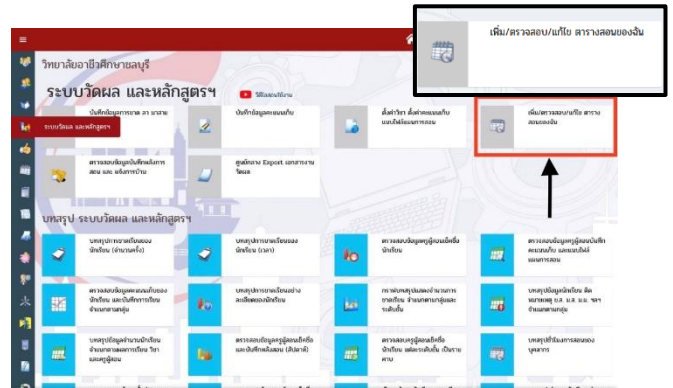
เพิ่ม/ตรวจสอบ/แก้ไข ตารางสอนของฉัน

วิทยาลัยอาชีวศึกษาชลบุรี

ระบบวัดผล และหลักสูตรฯ

วิดีโอแนะนำการใช้งาน

ระบบวัดผล และหลักสูตรฯ

บันทึกข้อมูลการลา ลา มาสาย

บันทึกข้อมูลคะแนนเก็บ

ตั้งค่าวิชา ตั้งค่าคะแนนเก็บ แบบให้คะแนนการสอน

เพิ่ม/ตรวจสอบ/แก้ไข ตารางสอนของฉัน

ตรวจสอบข้อมูลบันทึกหลังการสอน และ แจ้งการบ้าน

ศูนย์ภาพ Export เอกสารงานวัดผล

บทสรุป ระบบวัดผล และหลักสูตรฯ

บทสรุปการขาดเรียนของนักเรียน (จำนวนครั้ง)

บทสรุปการขาดเรียนของนักเรียน (เวลา)

ตรวจสอบข้อมูลครูผู้สอนที่ยังไม่ส่งเวลาเรียน

ตรวจสอบข้อมูลครูผู้สอนบันทึกคะแนนเก็บ และแผนให้คะแนนการสอน

บทสรุปข้อมูลคะแนนเก็บของนักเรียน และบันทึกการเรียน จำแนกตามกลุ่ม

บทสรุปการขาดเรียนอย่างละเอียดของนักเรียน

กราฟบทสรุปผลจำนวนการขาดเรียน จำแนกตามกลุ่มและระดับชั้น

บทสรุปข้อมูลนักเรียน ติด หมายเหตุ ร. ม.ส. มผ. ขร. จำแนกตามกลุ่ม

บทสรุปข้อมูลจำนวนนักเรียน จำแนกตามผลการเรียน ร.ม.ส. และครูผู้สอน

ตรวจสอบข้อมูลครูผู้สอนเพื่อยื่นและบันทึกหลังสอน (ตีเลขา)

ตรวจสอบครูผู้สอนที่ยังไม่ส่งนักเรียน แต่ละระดับชั้น เป็นรายคาบ

บทสรุปชั่วโมงการสอนของบุคลากร